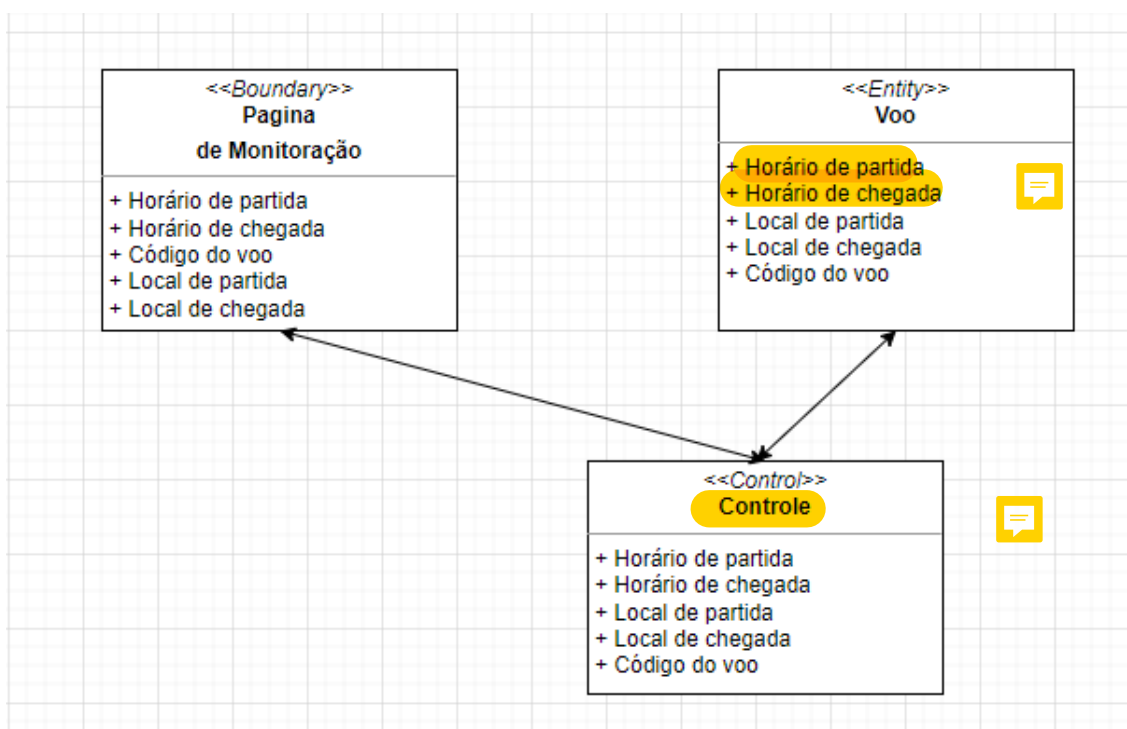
<<Boundary>>
Pagina
de Monitoração

+ Horário de partida
+ Horário de chegada
+ Código do voo
+ Local de partida
+ Local de chegada

<<Entity>>
Voo

+ Horário de partida
+ Horário de chegada
+ Local de partida
+ Local de chegada
+ Código do voo

<<Control>>
Controle

+ Horário de partida
+ Horário de chegada
+ Local de partida
+ Local de chegada
+ Código do voo